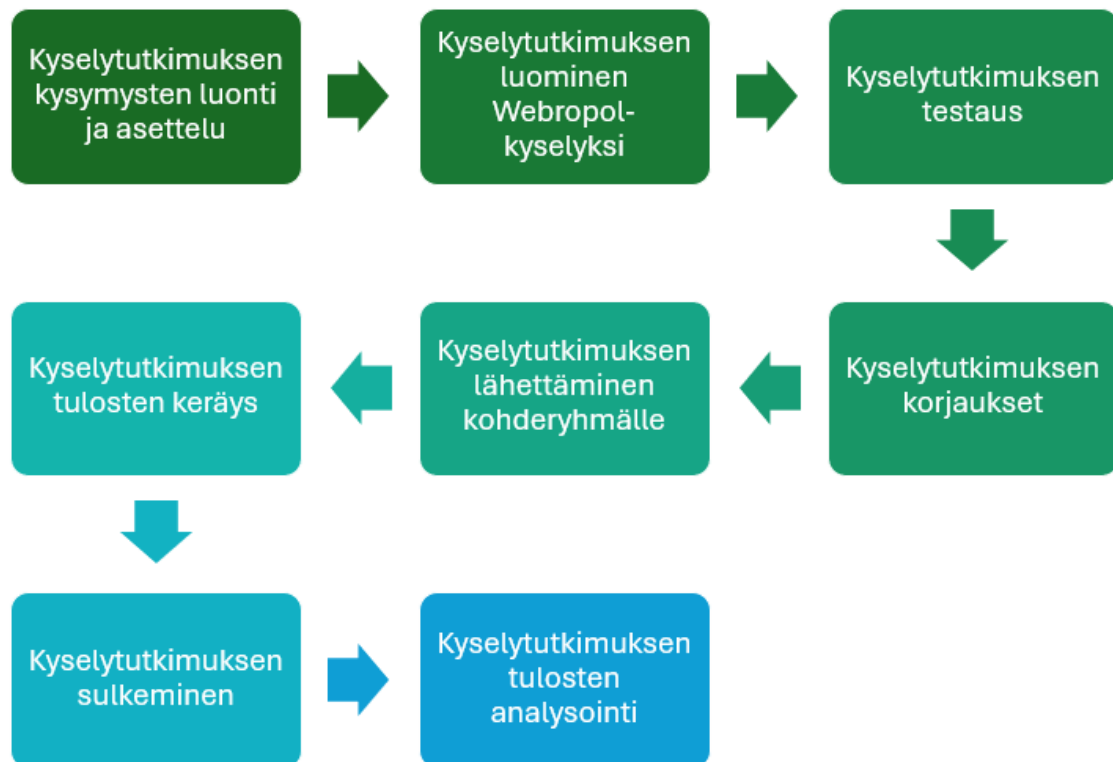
Kyselytutkimuksen kysymysten luonti ja asettelu

Kyselytutkimuksen luominen Webropol-kyselyksi

Kyselytutkimuksen testaus

Kyselytutkimuksen korjaukset

Kyselytutkimuksen lähettäminen kohderyhmälle

Kyselytutkimuksen tulosten keräys

Kyselytutkimuksen sulkeminen

Kyselytutkimuksen tulosten analysointi